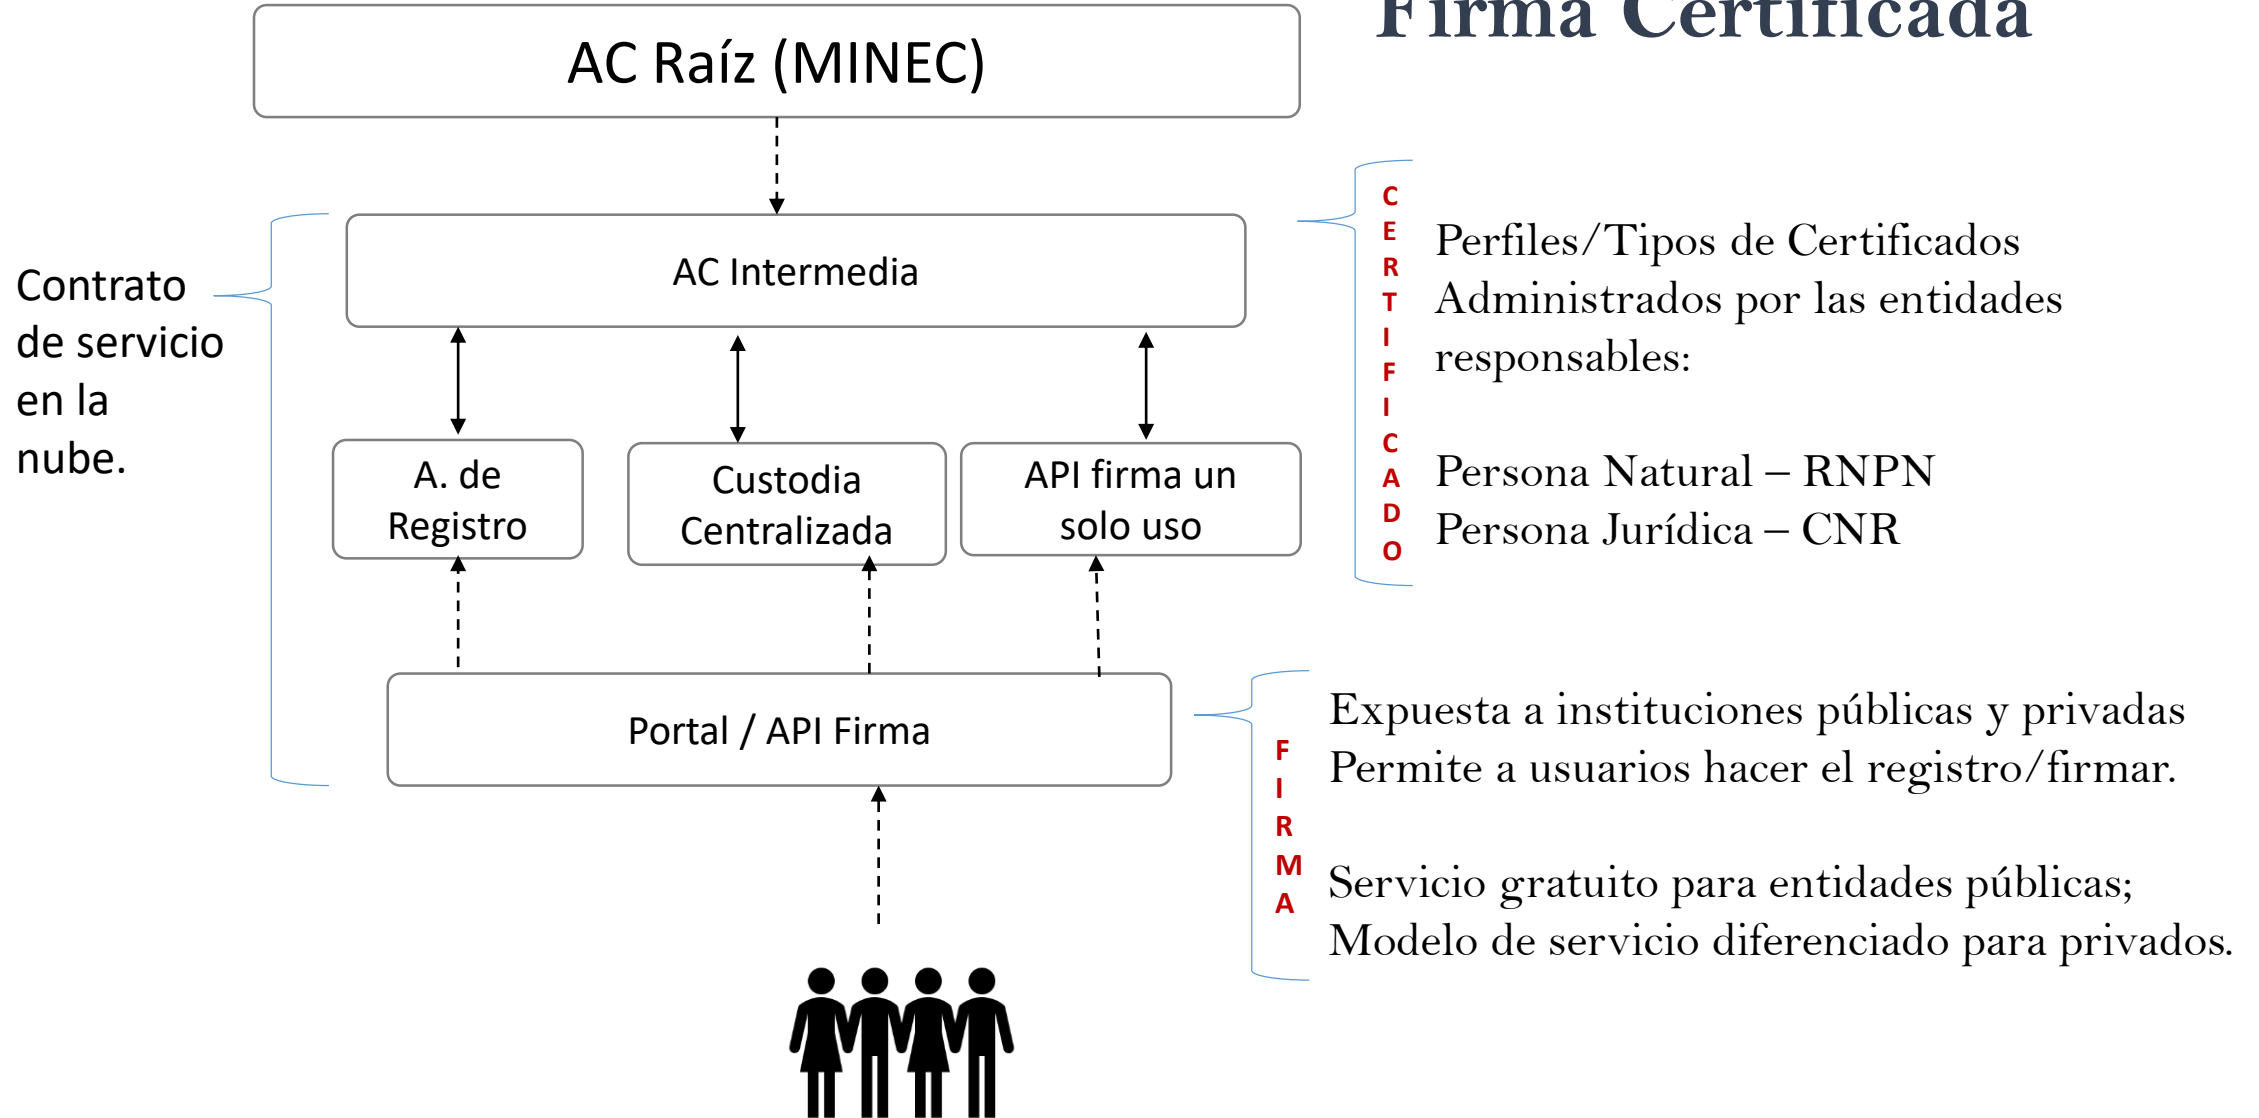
Firma Certificada

AC Raíz (MINEC)

AC Intermedia

Contrato de servicio en la nube.

A. de Registro

Custodia Centralizada

API firma un solo uso

Portal / API Firma

C E R T I F I C A D O

Perfiles/Tipos de Certificados Administrados por las entidades responsables:

Persona Natural – RNPN
Persona Jurídica – CNR

F I R M A

Expuesta a instituciones públicas y privadas
Permite a usuarios hacer el registro/firmar.

Servicio gratuito para entidades públicas;
Modelo de servicio diferenciado para privados.